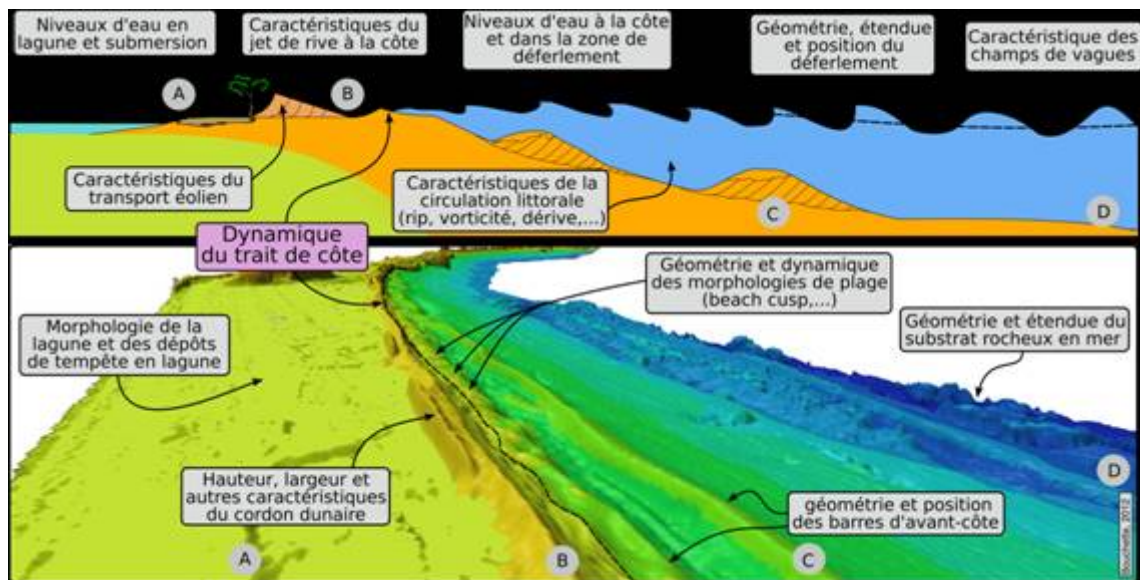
Niveaux d'eau en lagune et submersion

Caractéristiques du jet de rive à la côte

Niveaux d'eau à la côte et dans la zone de déferlement

Géométrie, étendue et position du déferlement

Caractéristique des champs de vagues

A

B

Caractéristiques du transport éolien

Caractéristiques de la circulation littorale (rip, vorticité, dérive,...)

C

D

Dynamique du trait de côte

Géométrie et dynamique des morphologies de plage (beach cusp,...)

Morphologie de la lagune et des dépôts de tempête en lagune

Géométrie et étendue du substrat rocheux en mer

Hauteur, largeur et autres caractéristiques du cordon dunaire

D

géométrie et position des barres d'avant-côte

A

B

C

Bouchette, 2012